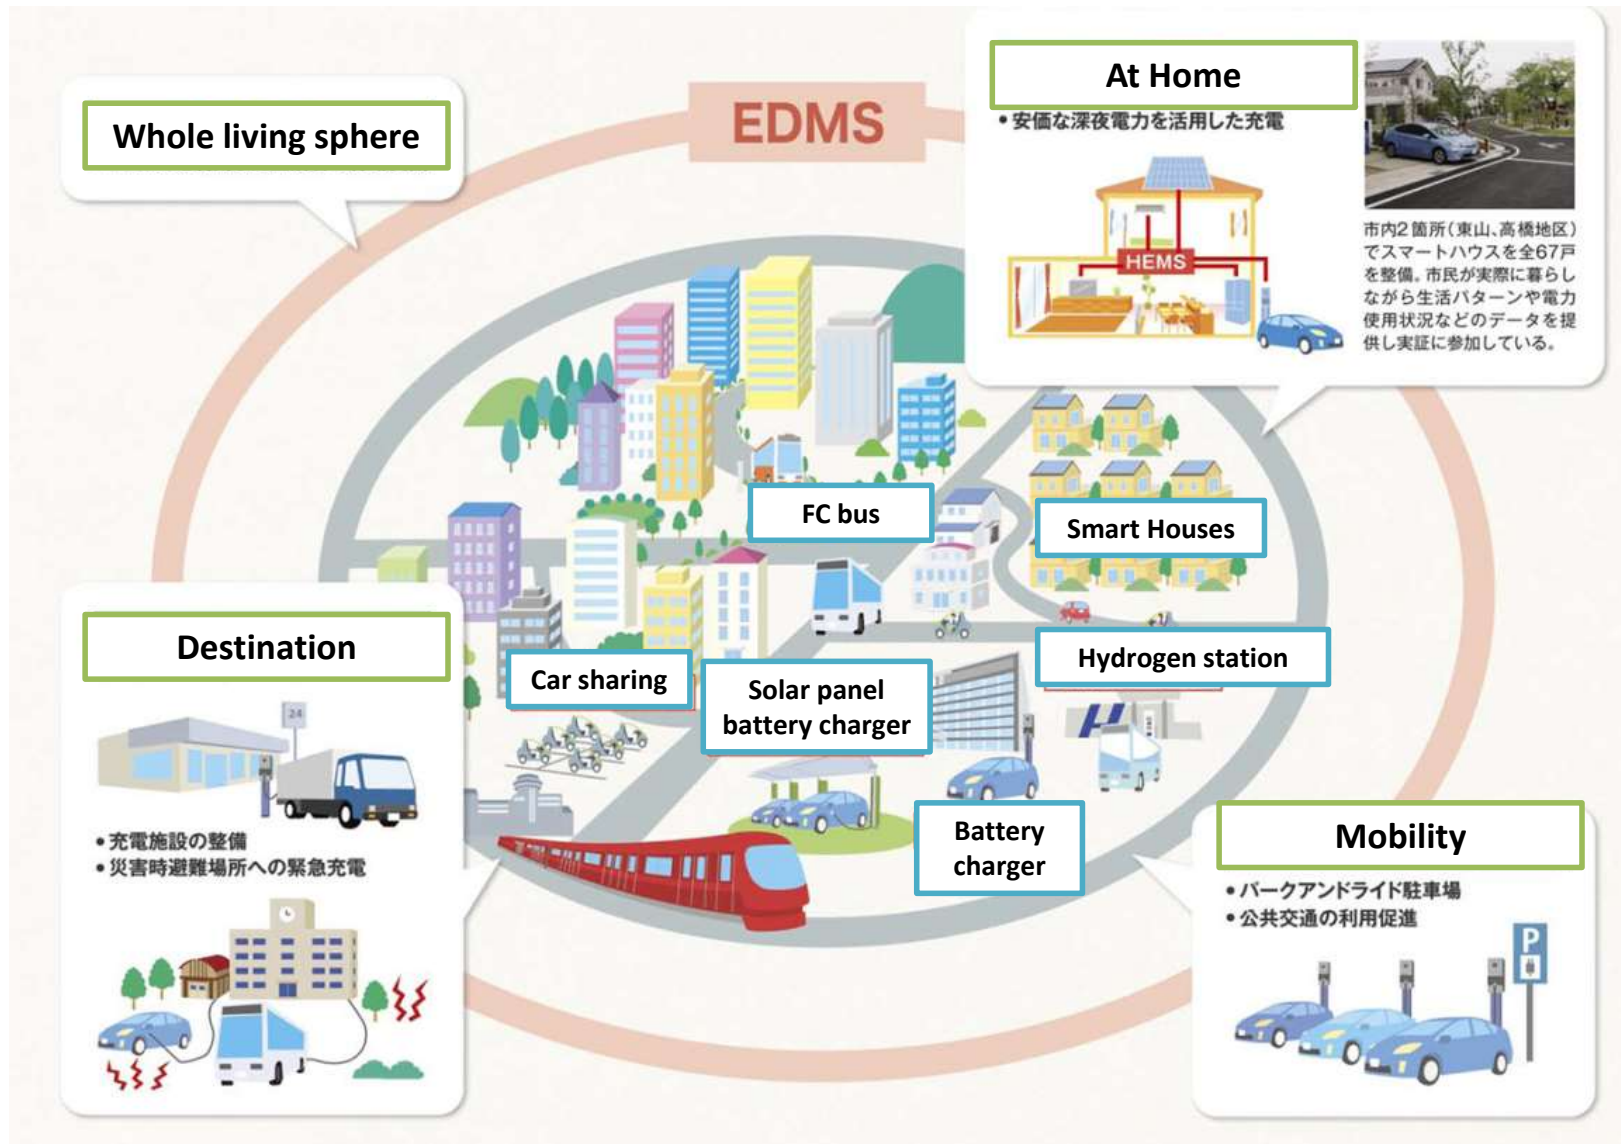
Whole living sphere

EDMS

At Home

• 安価な深夜電力を活用した充電

HEMS

市内2箇所（東山、高橋地区）でスマートハウスを全67戸を整備。市民が実際に暮らしながら生活パターンや電力使用状況などのデータを提供し実証に参加している。

FC bus

Smart Houses

Destination

Car sharing

Solar panel battery charger

Hydrogen station

24

• 充電施設の整備
• 災害時避難場所への緊急充電

Battery charger

Mobility

• パークアンドライド駐車場
• 公共交通の利用促進

P